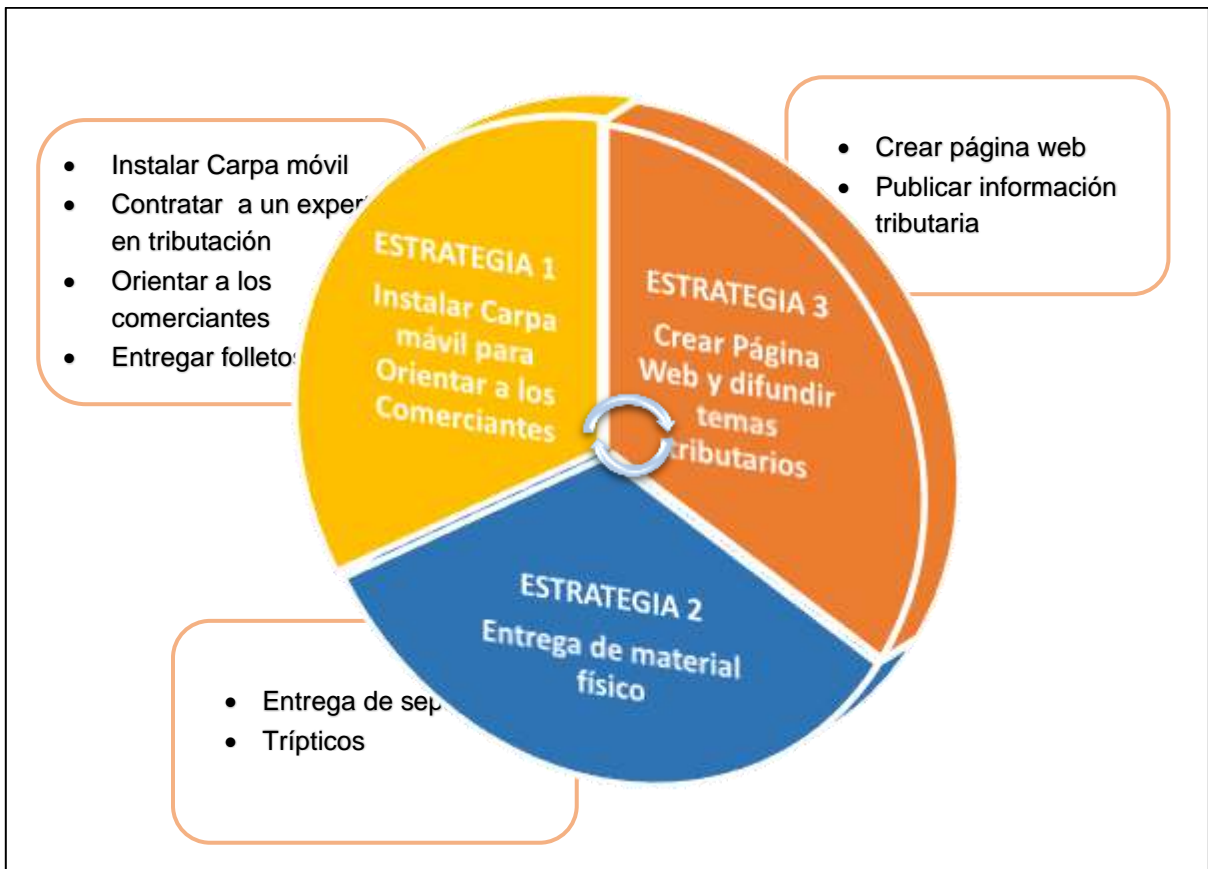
- Instalar Carpa móvil
- Contratar a un exper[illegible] en tributación
- Orientar a los comerciantes
- Entregar folletos

ESTRATEGIA 1
Instalar Carpa mávil para Orientar a los Comerciantes

- Crear página web
- Publicar información tributaria

ESTRATEGIA 3
Crear Página Web y difundir temas tributarios

ESTRATEGIA 2
Entrega de material físico

- Entrega de sep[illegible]
- Trípticos